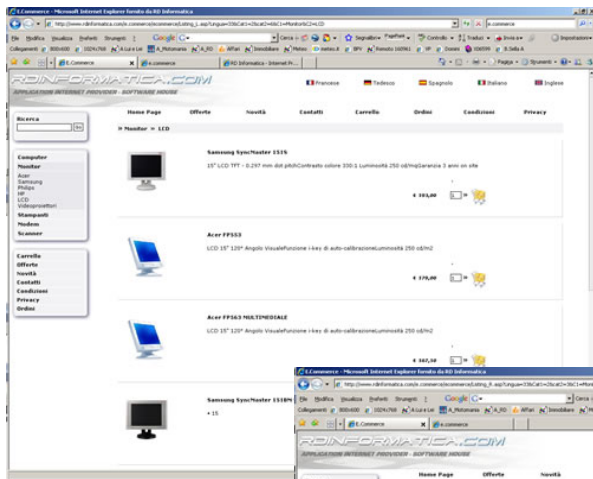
E.Commerce - Microsoft Internet Explorer fornito da RD Informatica

http://www.rdinformatica.com/e.commerce/ecommerce/Listing_1.asp?Lingua=0

File Modifica Visualizza Preferiti Strumenti ?

E.Commerce

RDINFORMATICA.COM
APPLICATION INTERNET PROVIDER - SOFTWARE HOUSE

Francese Tedesco Spagnolo Italiano Inglese

Ricerca

Home Page Offerte Novità Contatti Carrello Ordini Condizioni Privacy

» Monitor » LCD

Computer
Monitor
Acer
Samsung
Philips
HP
LCD
Videoproiettori
Stampanti
Modem
Scanner

Carrello
Offerte
Novità
Contatti
Condizioni
Privacy
Ordini

Samsung SyncMaster 151S
15" LCD TFT - 0.297 mm dot pitchContrasto colore 330:1 Luminosità 250 cd/m2Garanzia 3 anni on site

€ 103,00

Acer FP553
LCD 15" 120° Angolo VisualeFunzione i-key di auto-calibrazioneLuminosità 250 cd/m2

€ 170,00

Acer FP563 MULTIMEDIALE
LCD 15" 120° Angolo VisualeFunzione i-key di auto-calibrazioneLuminosità 250 cd/m2

€ 167,50

Samsung SyncMaster 151BM
• 15

E.Commerce - Microsoft Internet Explorer fornito da RD Informatica

File Modifica Visualizza Preferiti Strumenti ?

E.Commerce

RDINFORMATICA.COM
APPLICATION INTERNET PROVIDER - SOFTWARE HOUSE

Home Page Offerte Novità